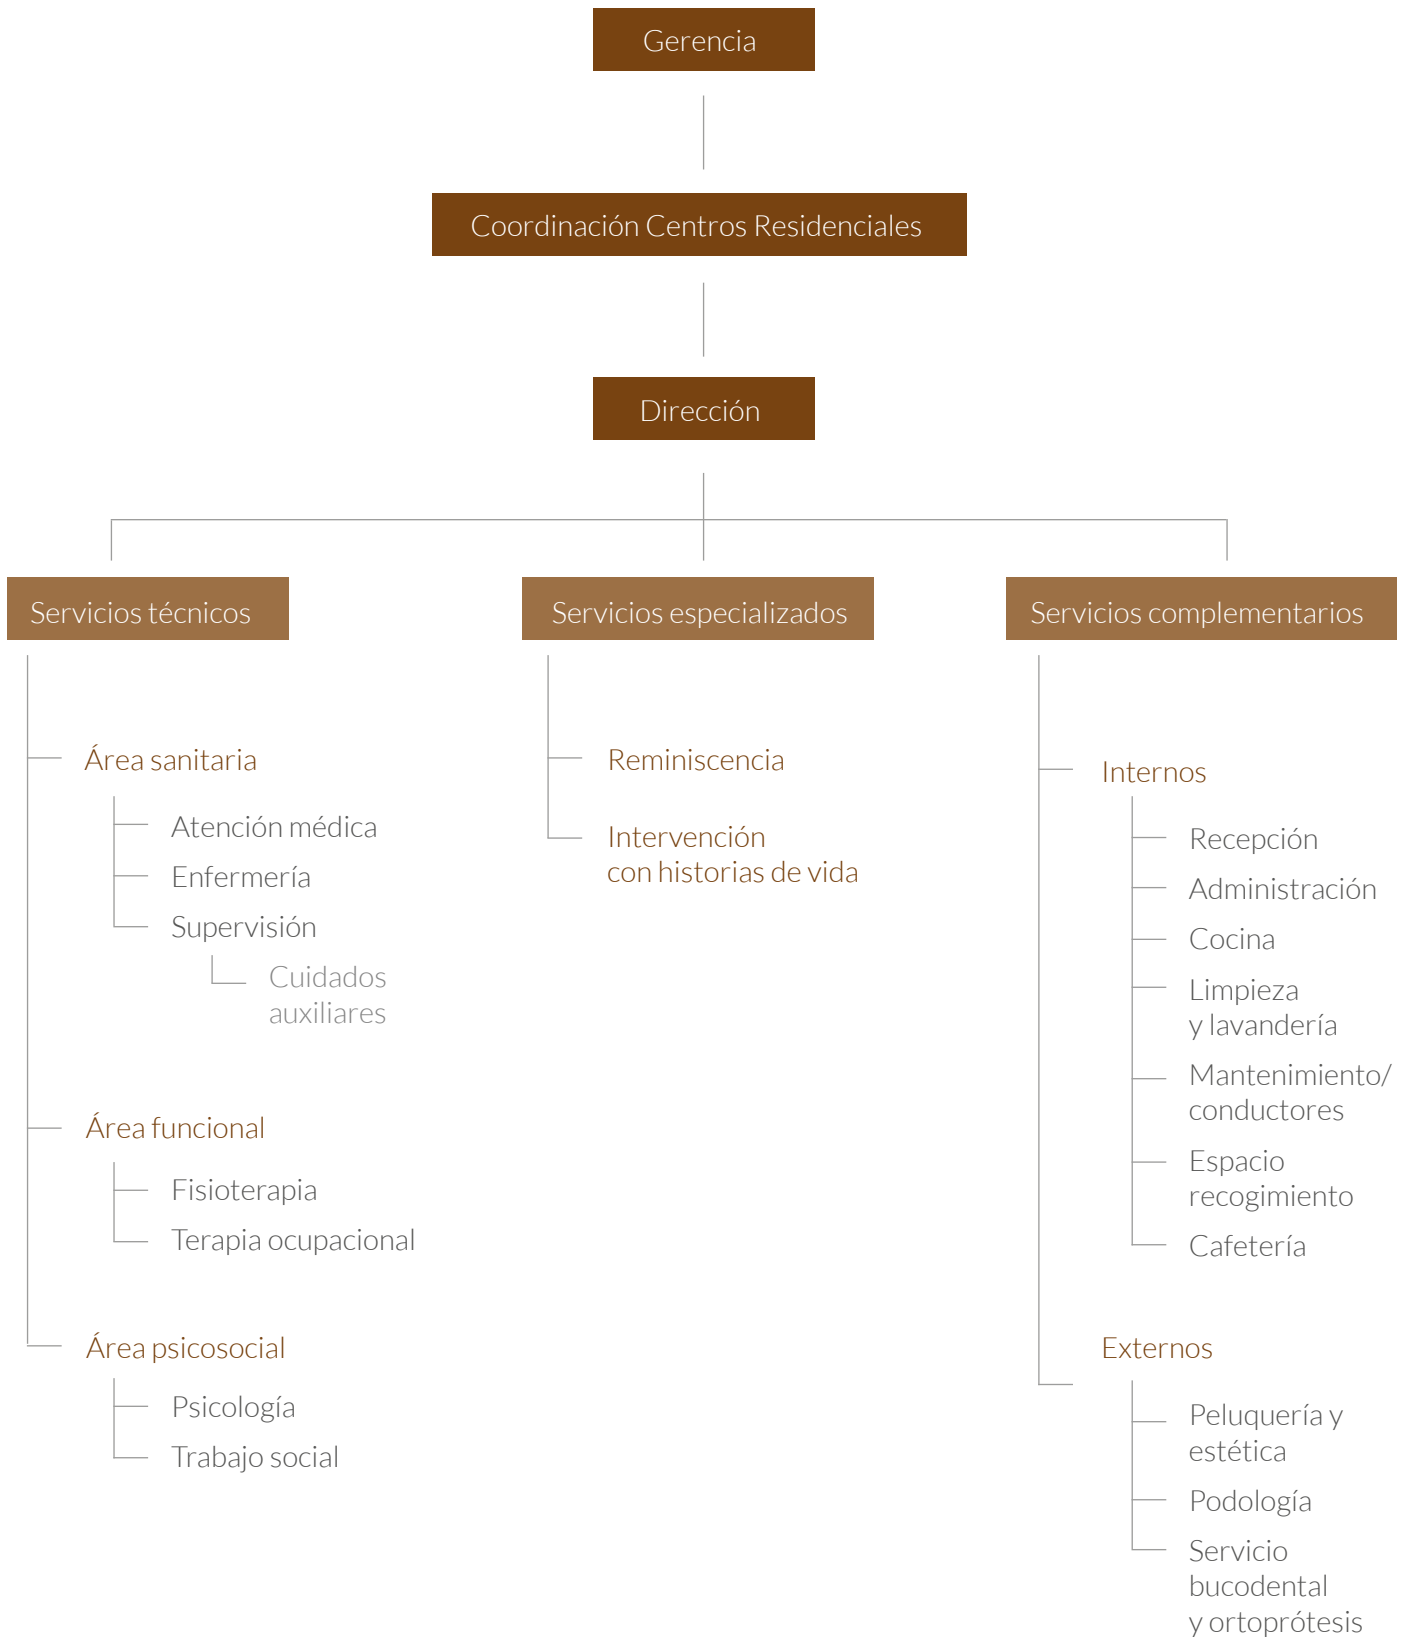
Gerencia

Coordinación Centros Residenciales

Dirección

Servicios técnicos

Área sanitaria

Atención médica

Enfermería

Supervisión

Cuidados auxiliares

Área funcional

Fisioterapia

Terapia ocupacional

Área psicosocial

Psicología

Trabajo social

Servicios especializados

Reminiscencia

Intervención con historias de vida

Servicios complementarios

Internos

Recepción

Administración

Cocina

Limpieza y lavandería

Mantenimiento/ conductores

Espacio recogimiento

Cafetería

Externos

Peluquería y estética

Podología

Servicio bucodental y ortoprótesis